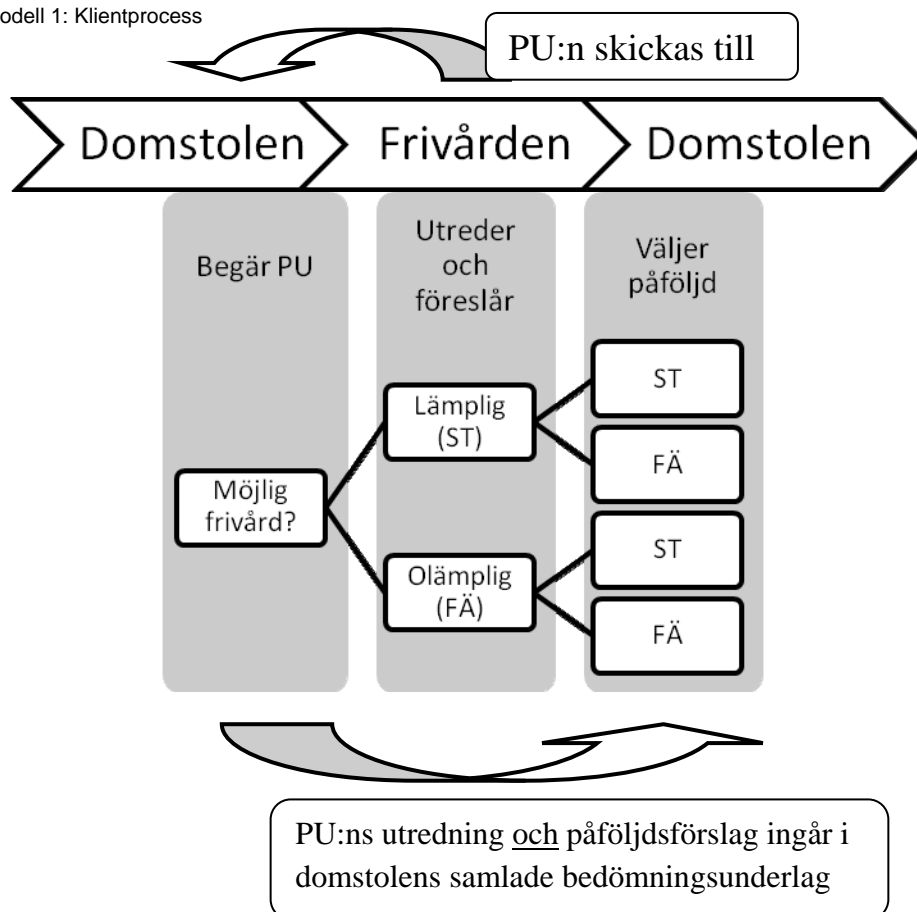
odell 1: Klientprocess

PU:n skickas till

Domstolen

Frivården

Domstolen

Begär PU

Utreder och föreslår

Väljer påföljd

Möjlig frivård?

Lämplig (ST)

Olämplig (FÄ)

ST

FÄ

ST

FÄ

PU:ns utredning och påföljdsförslag ingår i domstolens samlade bedömningsunderlag